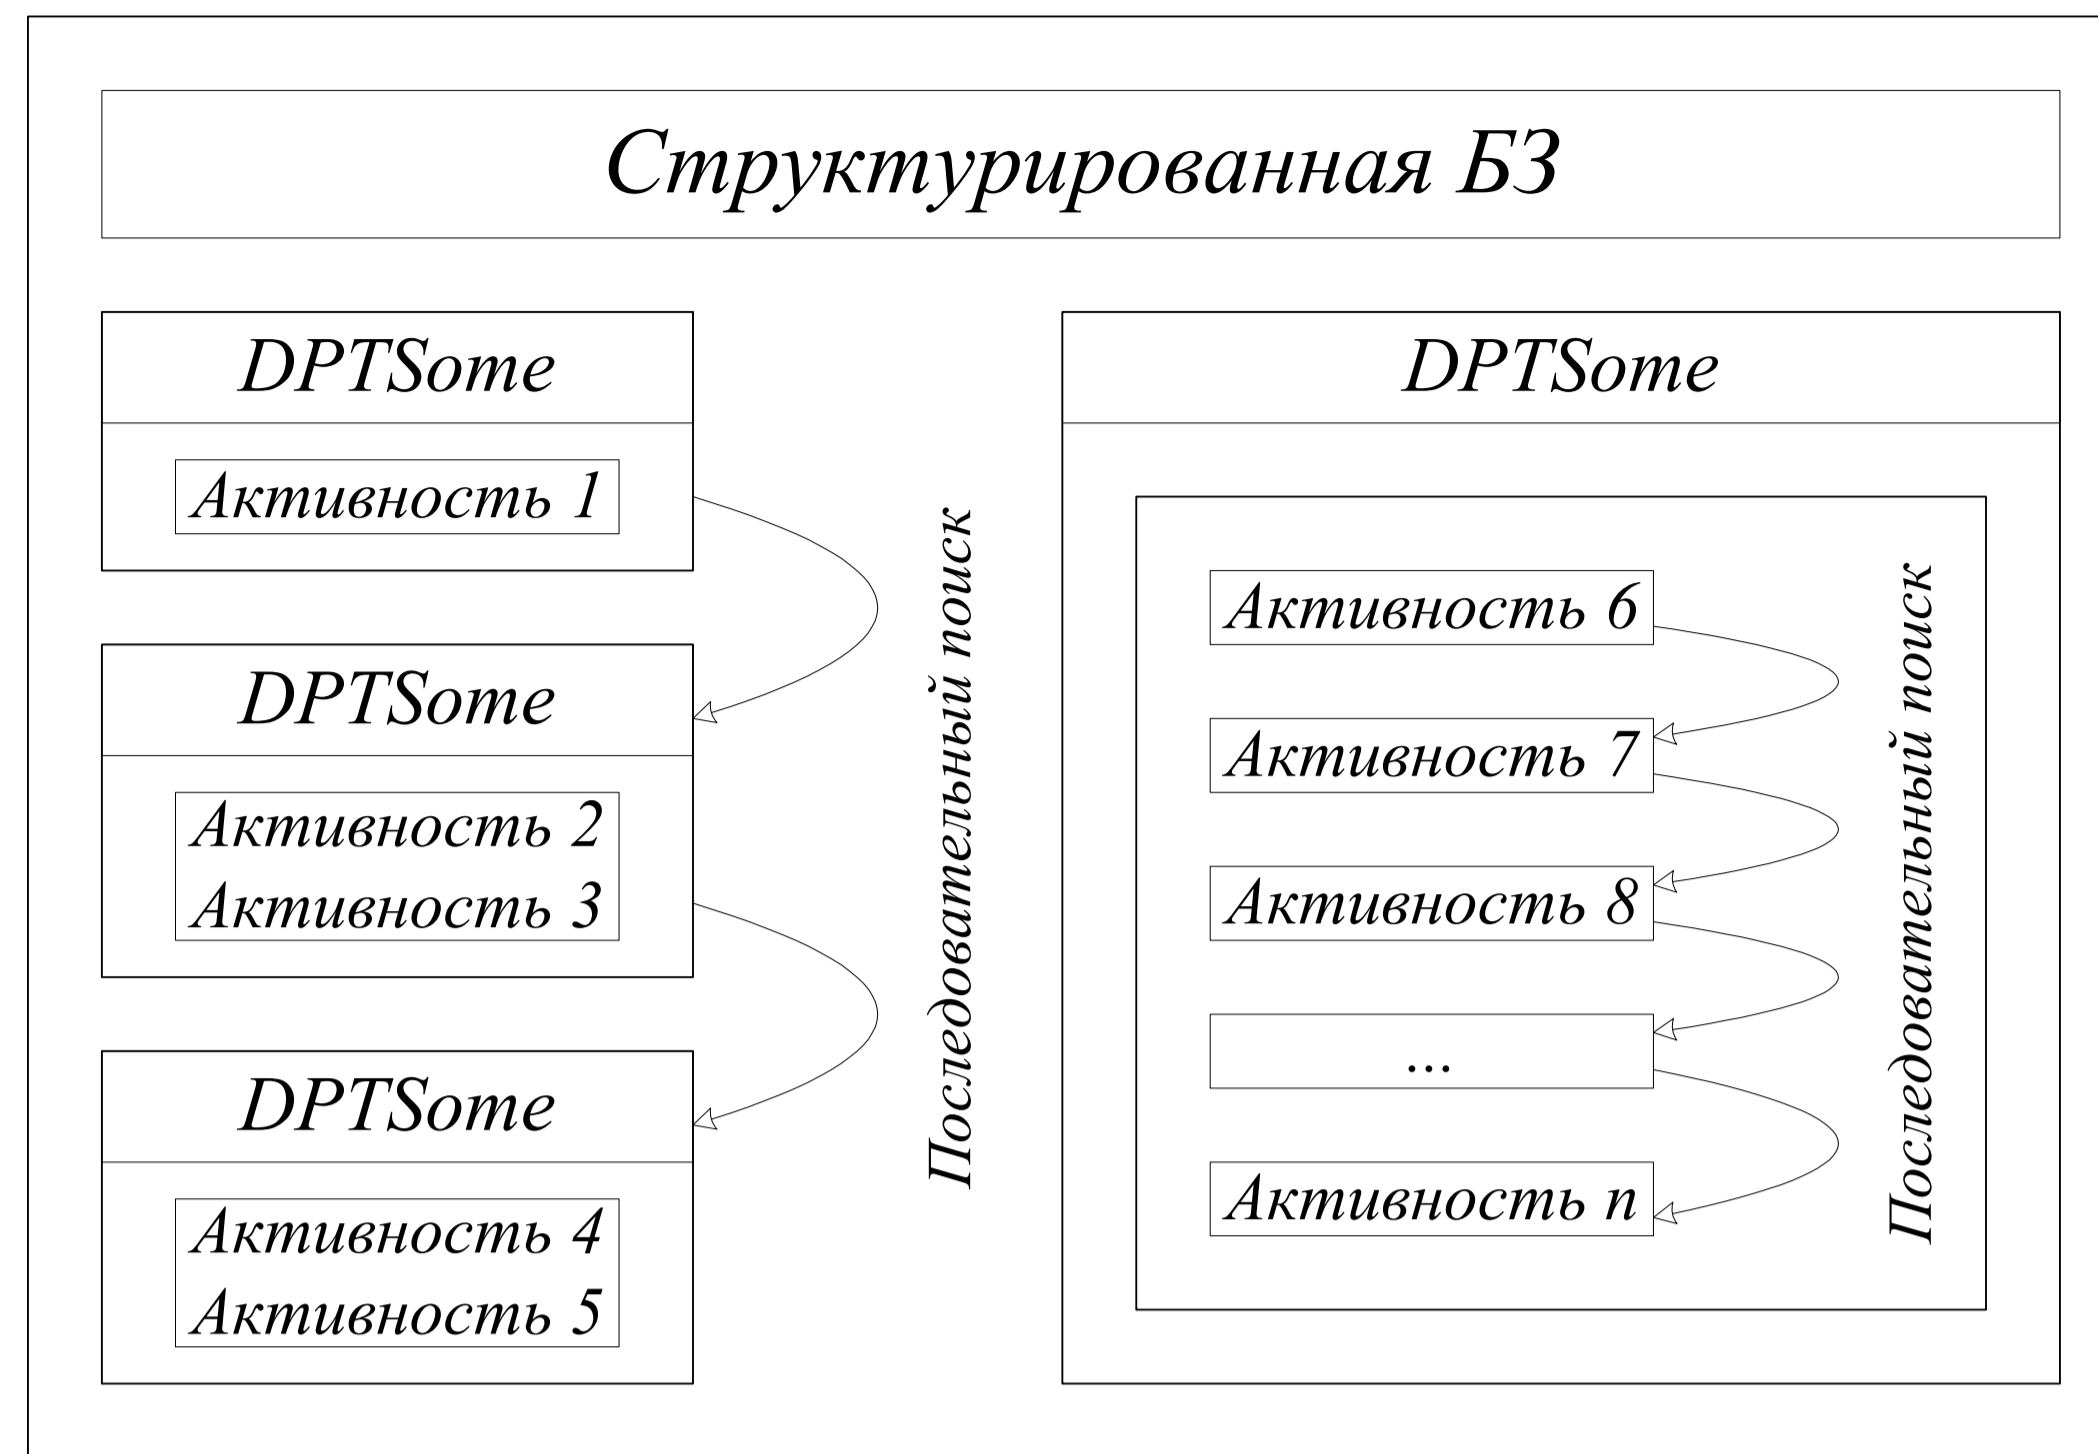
Структурированная БЗ

DPTSome

Активность 1

DPTSome

Активность 2
Активность 3

DPTSome

Активность 4
Активность 5

Последовательный поиск

DPTSome

Активность 6

Активность 7

Активность 8

...

Активность n

Последовательный поиск